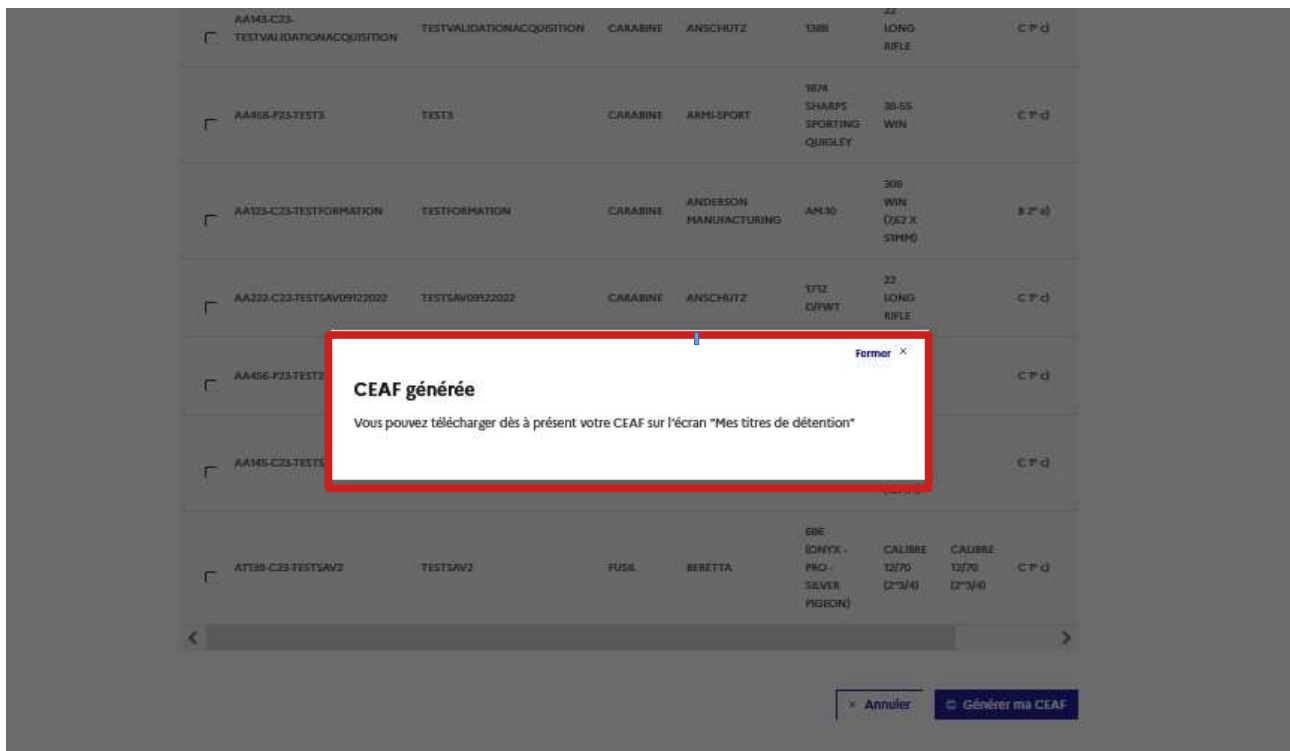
| | | | | | | | | |
|---|---|---|---|---|---|---|---|---|
| | AA143-C23-TESTVALIDATIONACQUISITION | TESTVALIDATIONACQUISITION | CARABINE | ANSCHUTZ | 1388 | 22 LONG RIFLE | | C 1° d) |
| | AA458-P23-TEST3 | TEST3 | CARABINE | ARMI-SPORT | 1874 SHARPS SPORTING QUIGLEY | 38-55 WIN | | C 1° d) |
| | AA123-C23-TESTFORMATION | TESTFORMATION | CARABINE | ANDERSON MANUFACTURING | AM-10 | 308 WIN (7,62 X 51MM) | | B 2° d) |
| | AA222-C22-TESTSAV09122022 | TESTSAV09122022 | CARABINE | ANSCHUTZ | 1712 D/FWT | 22 LONG RIFLE | | C 1° d) |
| | AA456-P23-TEST3 | | | | | | | C 1° d) |
| | AA145-C23-TESTS | | | | | | | C 1° d) |
| | AT138-C23-TESTSAV2 | TESTSAV2 | FUSIL | BERETTA | 686 (ONYX - PRO - SILVER PIGEON) | CALIBRE 12/70 (2"3/4) | CALIBRE 12/70 (2"3/4) | C 1° d) |

Fermer ×

CEAF générée

Vous pouvez télécharger dès à présent votre CEAF sur l'écran "Mes titres de détention"

× Annuler

Générer ma CEAF